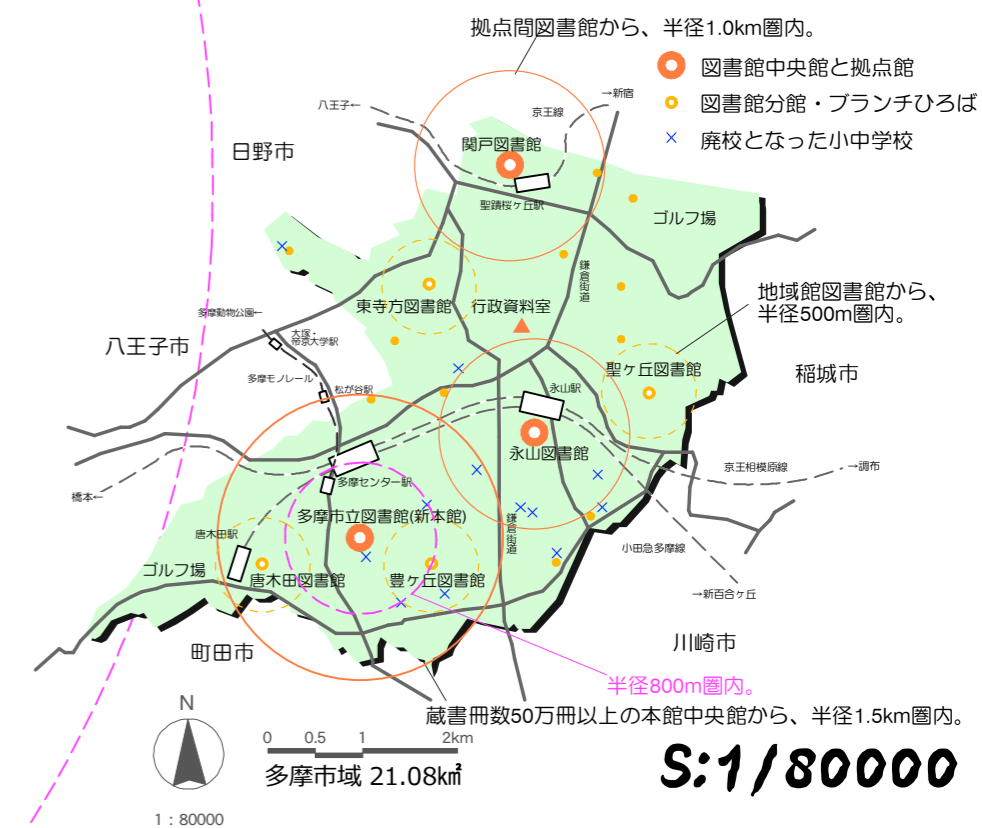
拠点間図書館から、半径1.0km圏内。

図書館中央館と拠点館
図書館分館・ブランチひろば
廃校となった小中学校

八王子←
→新宿
京王線
日野市
関戸図書館
聖蹟桜ヶ丘駅
ゴルフ場
鎌倉街道
東寺方図書館
行政資料室
多摩動物公園←
大塚・帝京大学駅
八王子市
多摩モノレール
松が谷駅
永山駅
地域館図書館から、半径500m圏内。
聖ヶ丘図書館
稲城市
永山図書館
京王相模原線
→調布
橋本←
多摩センター駅
唐木田駅
多摩市立図書館(新本館)
鎌倉街道
小田急多摩線
ゴルフ場
唐木田図書館
豊ヶ丘図書館
→新百合ヶ丘
町田市
川崎市
半径800m圏内。
蔵書冊数50万冊以上の本館中央館から、半径1.5km圏内。
N
0 0.5 1 2km
多摩市域 21.08㎢
S:1/80000
1：80000